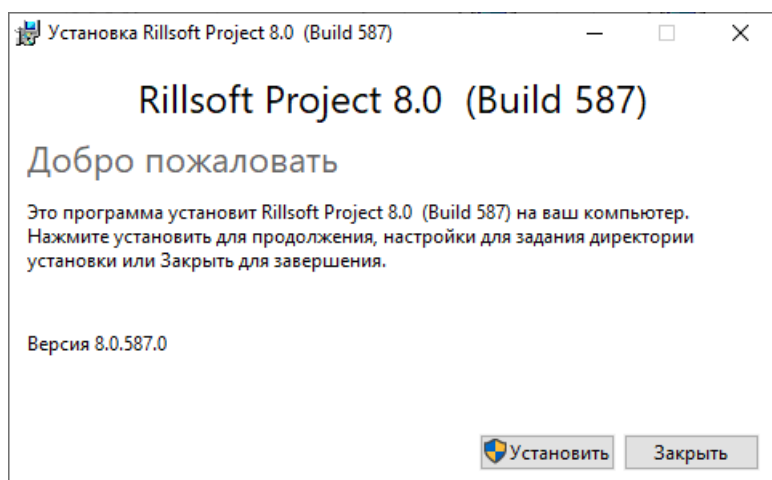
Установка Rillsoft Project 8.0 (Build 587)

Rillsoft Project 8.0 (Build 587)

Добро пожаловать

Это программа установит Rillsoft Project 8.0 (Build 587) на ваш компьютер. Нажмите установить для продолжения, настройки для задания директории установки или Закрыть для завершения.

Версия 8.0.587.0

Установить Закрыть